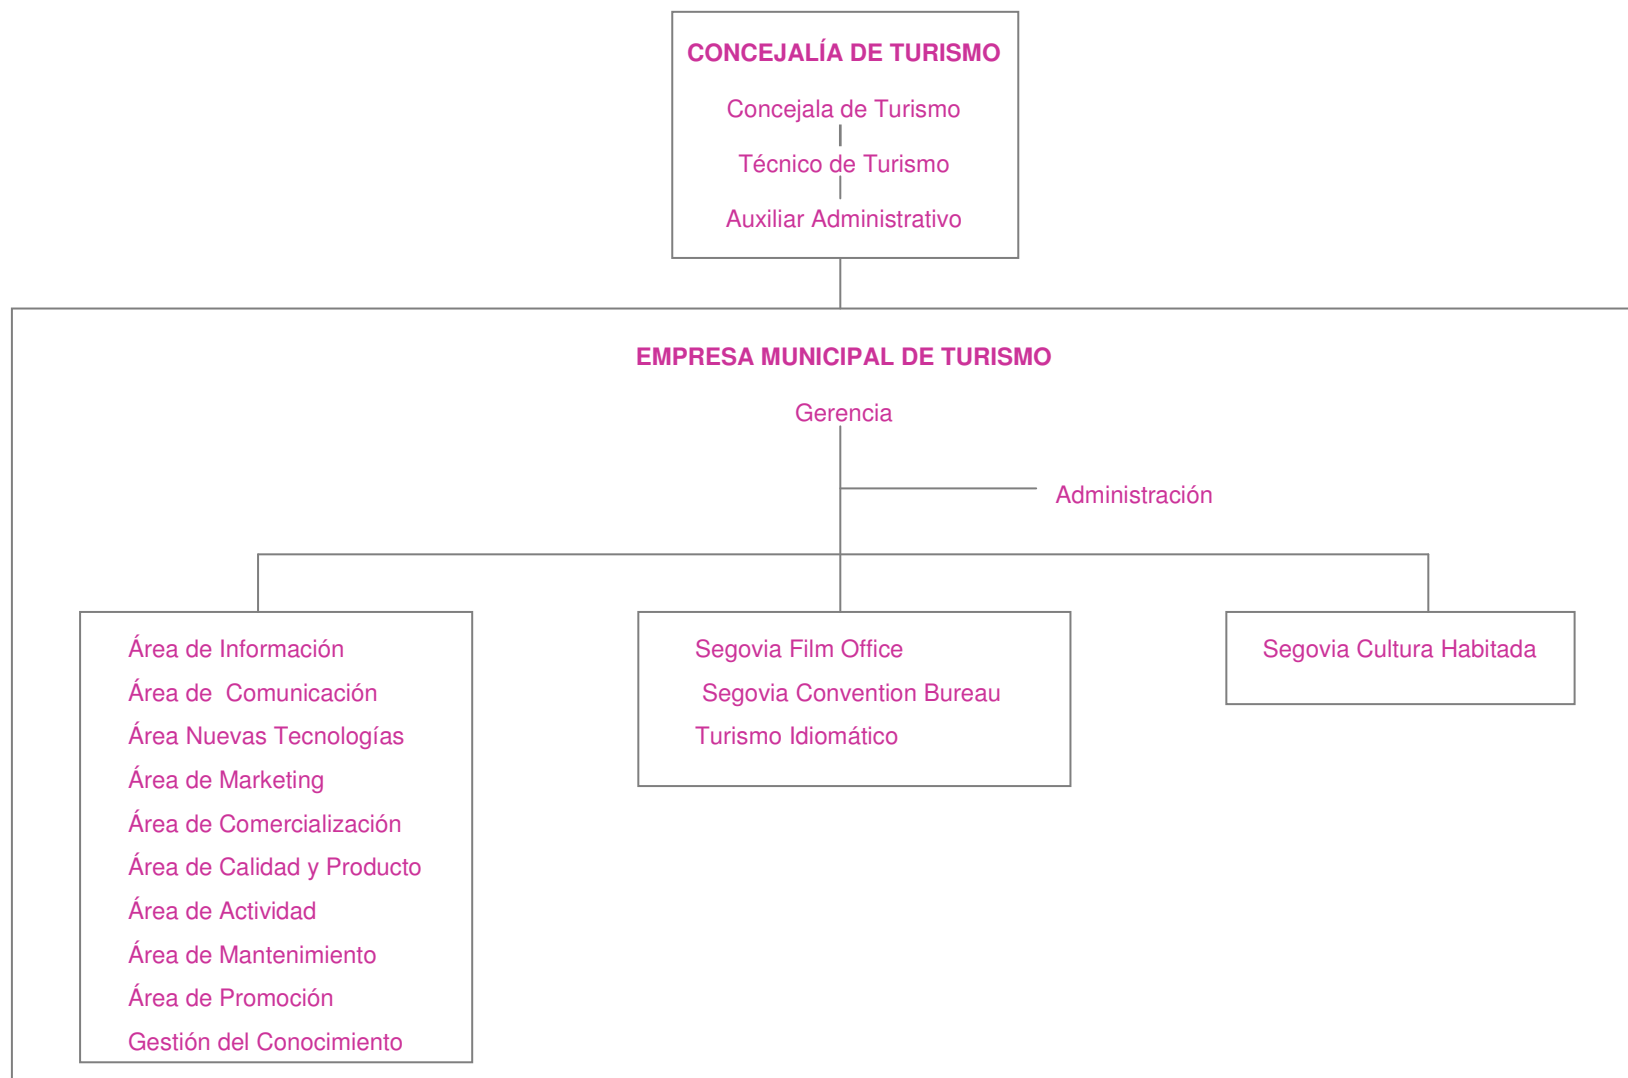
CONCEJALÍA DE TURISMO

Concejala de Turismo

Técnico de Turismo

Auxiliar Administrativo

EMPRESA MUNICIPAL DE TURISMO

Gerencia

Administración

Área de Información
Área de Comunicación
Área Nuevas Tecnologías
Área de Marketing
Área de Comercialización
Área de Calidad y Producto
Área de Actividad
Área de Mantenimiento
Área de Promoción
Gestión del Conocimiento

Segovia Film Office
Segovia Convention Bureau
Turismo Idiomático

Segovia Cultura Habitada